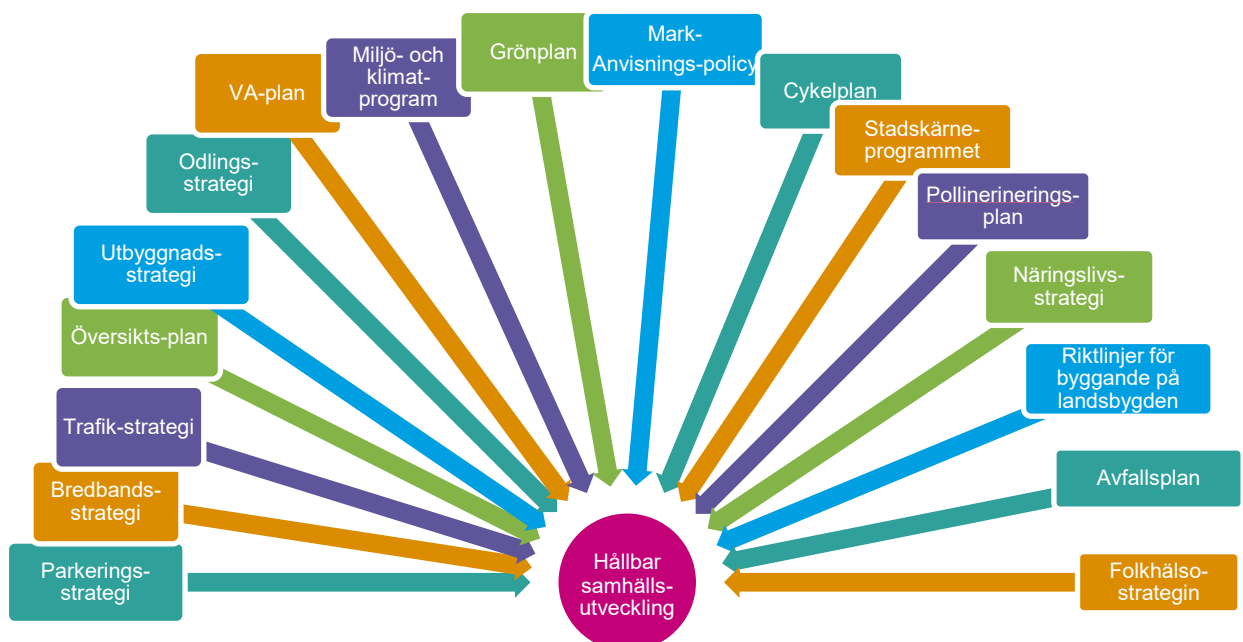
Grönplan

Mark-Anvisnings-policy

Miljö- och klimat-program

VA-plan

Cykelplan

Stadskärne-programmet

Odlings-strategi

Pollinerinerings-plan

Utbyggnads-strategi

Näringslivs-strategi

Översikts-plan

Riktlinjer för byggande på landsbygden

Trafik-strategi

Avfallsplan

Bredbands-strategi

Parkerings-strategi

Hållbar samhälls-utveckling

Folkhälso-strategin